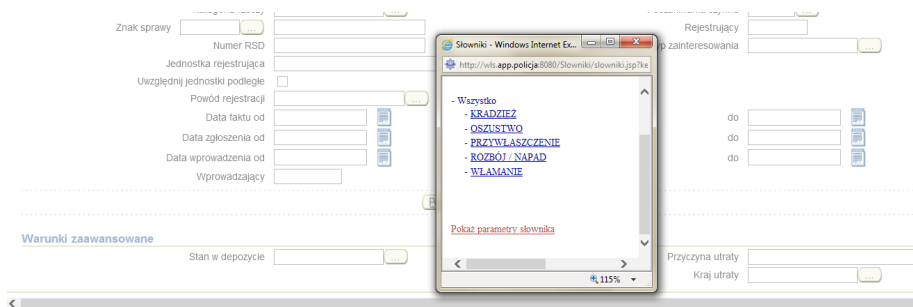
Znak sprawy ...
Numer RSD
Jednostka rejestrująca
Uwzględnij jednostki podległe
Powód rejestracji ...
Data faktu od
Data zgłoszenia od
Data wprowadzenia od
Wprowadzający

Rejestrujący
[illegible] zainteresowania ...
do
do
do

Słowniki - Windows Internet Ex...
http://wls.app.policja:8080/Slowniki/slowniki.jsp?ke

- Wszystko
- KRADZIEŻ
- OSZUSTWO
- PRZYWŁASZCZENIE
- ROZBÓJ / NAPAD
- WŁAMANIE

Pokaż parametry słownika

115%

Warunki zaawansowane
Stan w depozycie ...
Przyczyna utraty
Kraj utraty ...